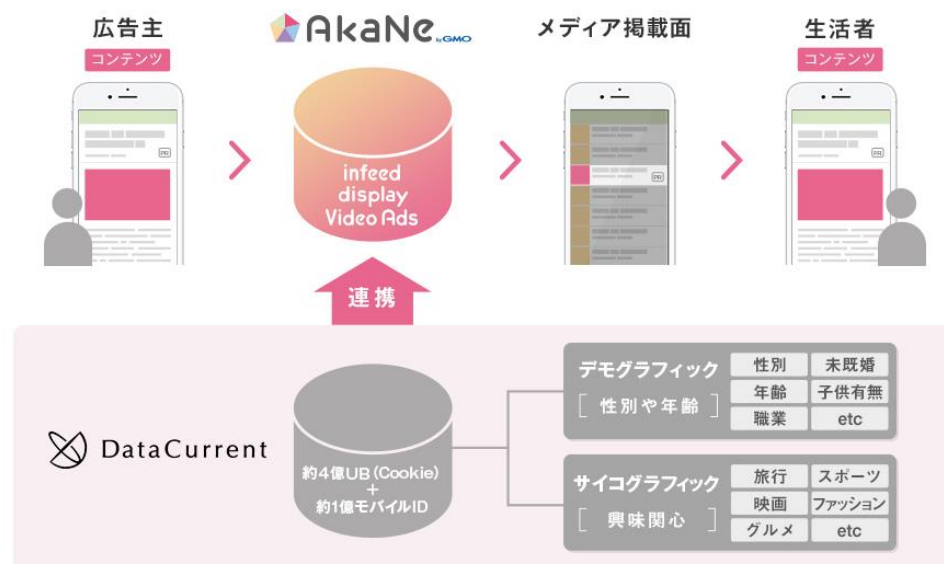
広告主

コンテンツ

PR

AkaNe by GMO

infeed
display
Video Ads

メディア掲載面

PR

生活者

コンテンツ

PR

連携

DataCurrent

約4億UB (Cookie)
+
約1億モバイルID

デモグラフィック
[ 性別や年齢 ]

| 性別 | 未既婚 |
|---|---|
| 年齢 | 子供有無 |
| 職業 | etc |

サイコグラフィック
[ 興味関心 ]

| 旅行 | スポーツ |
|---|---|
| 映画 | ファッション |
| グルメ | etc |